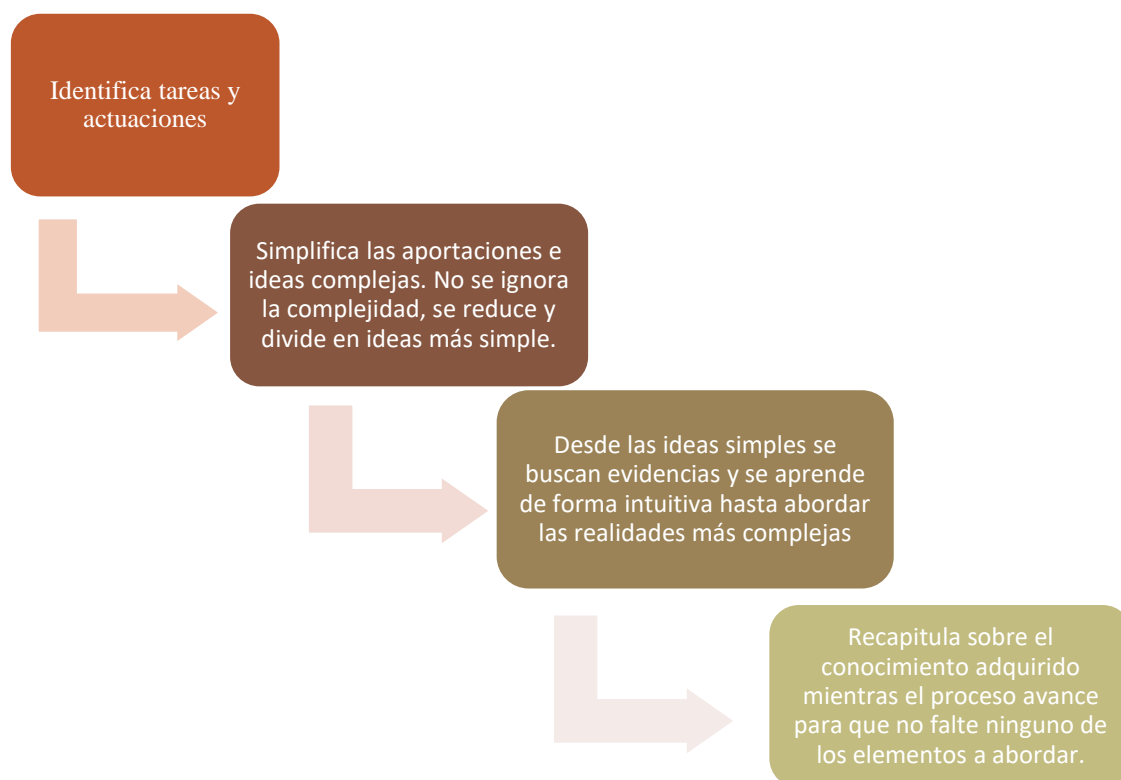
Identifica tareas y actuaciones

Simplifica las aportaciones e ideas complejas. No se ignora la complejidad, se reduce y divide en ideas más simple.

Desde las ideas simples se buscan evidencias y se aprende de forma intuitiva hasta abordar las realidades más complejas

Recapitula sobre el conocimiento adquirido mientras el proceso avance para que no falte ninguno de los elementos a abordar.